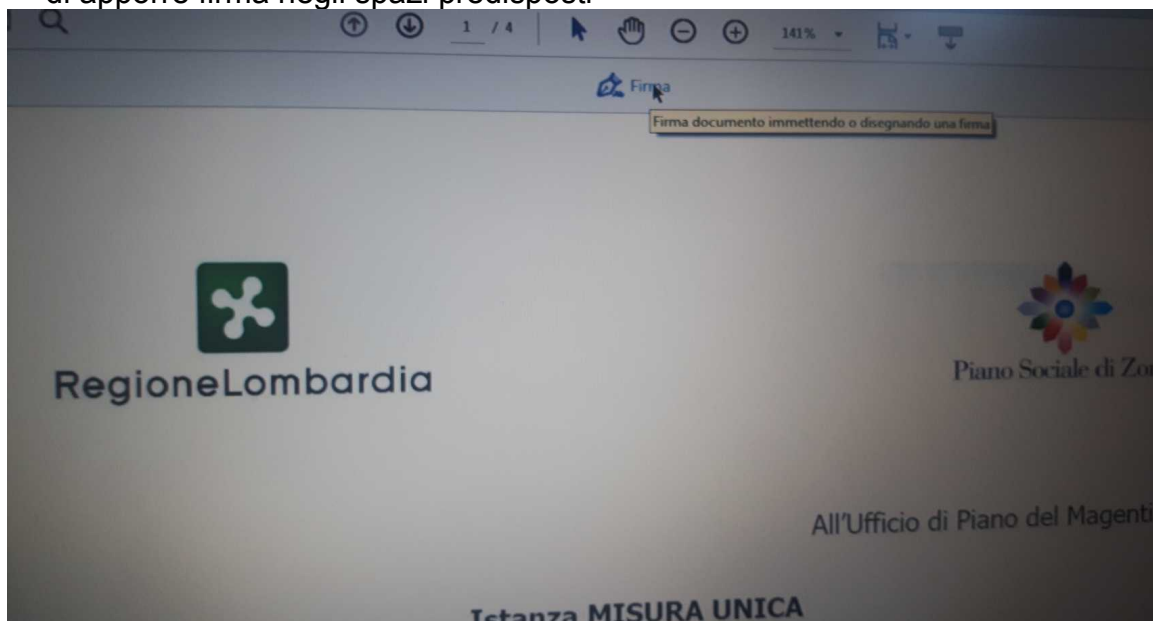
di apporre firma negli spazi predisposti

1 / 4

141%

Firma

Firma documento immettendo o disegnando una firma

RegioneLombardia

Piano Sociale di Zo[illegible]

All'Ufficio di Piano del Magenti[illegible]

Istanza MISURA UNICA